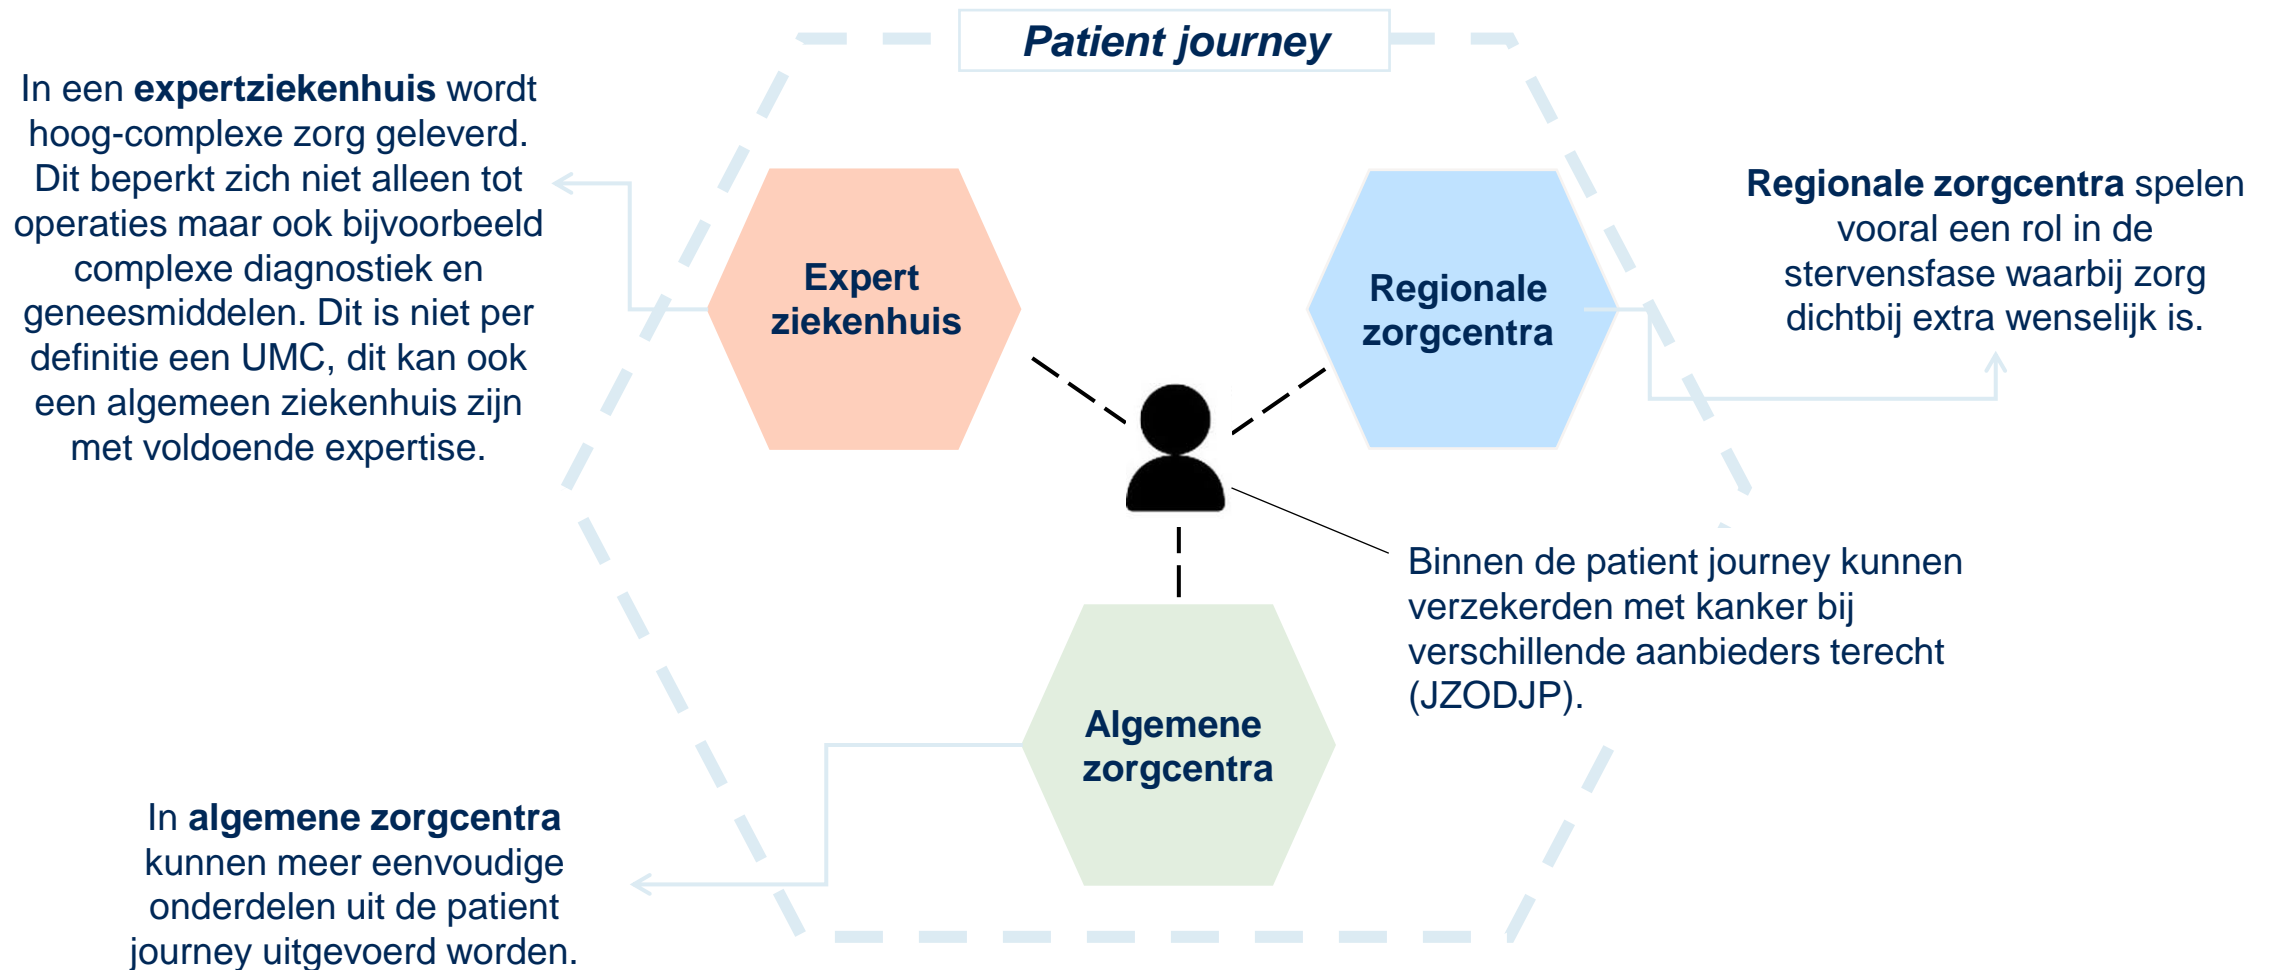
Patient journey

In een **expertziekenhuis** wordt hoog-complexe zorg geleverd. Dit beperkt zich niet alleen tot operaties maar ook bijvoorbeeld complexe diagnostiek en geneesmiddelen. Dit is niet per definitie een UMC, dit kan ook een algemeen ziekenhuis zijn met voldoende expertise.

Expert ziekenhuis

Regionale zorgcentra

**Regionale zorgcentra** spelen vooral een rol in de stervensfase waarbij zorg dichtbij extra wenselijk is.

Binnen de patient journey kunnen verzekerden met kanker bij verschillende aanbieders terecht (JZODJP).

Algemene zorgcentra

In **algemene zorgcentra** kunnen meer eenvoudige onderdelen uit de patient journey uitgevoerd worden.